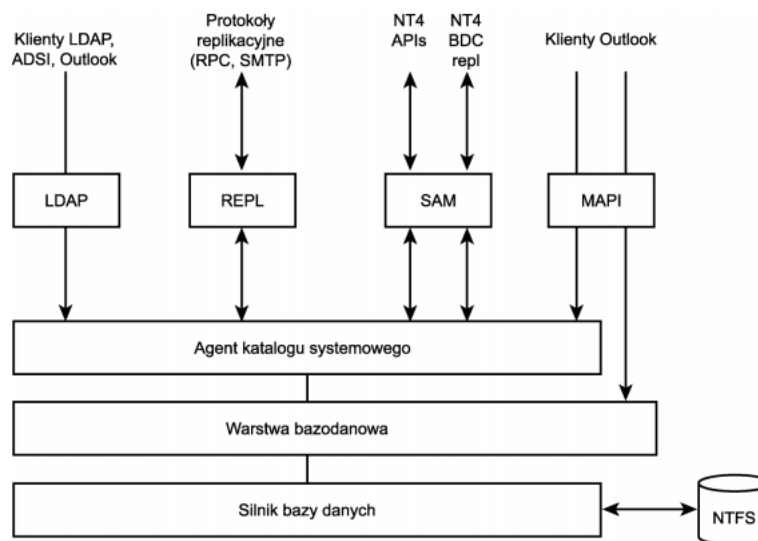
Klienty LDAP, ADSI, Outlook

Protokoły replikacyjne (RPC, SMTP)

NT4 APIs

NT4 BDC repl

Klienty Outlook

LDAP

REPL

SAM

MAPI

Agent katalogu systemowego

Warstwa bazodanowa

Silnik bazy danych

NTFS